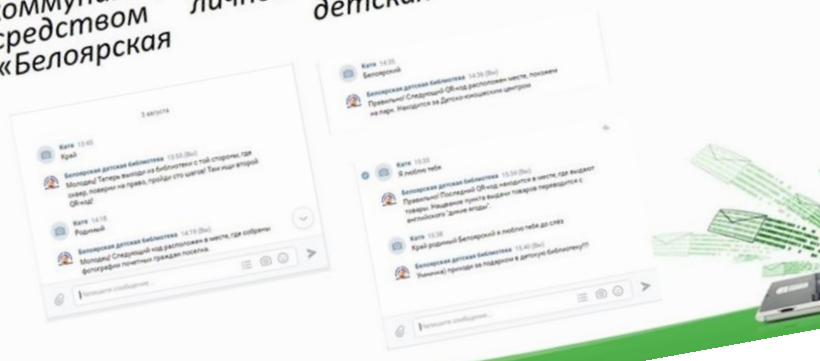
коммуни... личн... детская...
средством
«Белоярская

3 августа

Катя 13:45
Край

Белоярская детская библиотека 13:53 (Вы)
Молодец! Теперь выходи из библиотеки с той стороны, где сквер, поверни на право, пройди сто шагов! Там ищи второй QR-код!

Катя 14:18
Родной

Белоярская детская библиотека 14:19 (Вы)
Молодец! Следующий код расположен в месте, где собраны фотографии почетных граждан поселка.

Напишите сообщение...

Катя 14:35
Белоярский

Белоярская детская библиотека 14:36 (Вы)
Правильно! Следующий QR-код расположен месте, похожем на парк. Находится за Детско-юношеским центром

Катя 15:33
Я люблю тебя

Белоярская детская библиотека 15:34 (Вы)
Правильно! Последний QR-код находится в месте, где выдают товары. Название пункта выдачи товаров переводится с английского "дикие ягоды".

Катя 15:38
Край родной Белоярский я люблю тебя до слез

Белоярская детская библиотека 15:40 (Вы)
Умничка! приходи за подарком в детскую библиотеку!!!

Напишите сообщение...